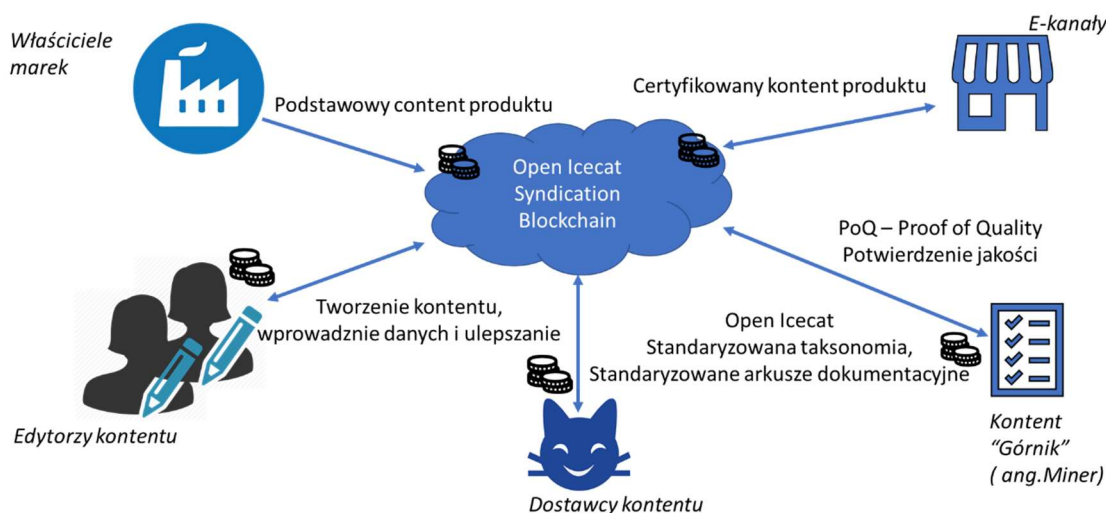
Właściciele marek

Podstawowy content produktu

Certyfikowany kontent produktu

E-kanały

Open Icecat Syndication Blockchain

PoQ – Proof of Quality
Potwierdzenie jakości

Tworzenie kontentu, wprowadznie danych i ulepszanie

Open Icecat
Standaryzowana taksonomia,
Standaryzowane arkusze dokumentacyjne

Edytorzy kontentu

Dostawcy kontentu

Kontent "Górnik" ( ang.Miner)